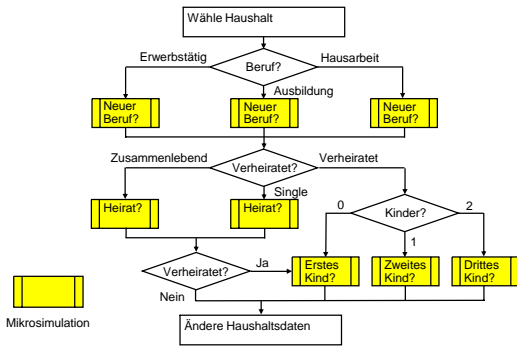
Wähle Haushalt

Erwerbstätig

Beruf?

Hausarbeit

Ausbildung

Neuer Beruf?

Neuer Beruf?

Neuer Beruf?

Zusammenlebend

Verheiratet?

Verheiratet

Single

Heirat?

Heirat?

0

Kinder?

2

1

Verheiratet?

Ja

Erstes Kind?

Zweites Kind?

Drittes Kind?

Nein

Mikrosimulation

Ändere Haushaltsdaten